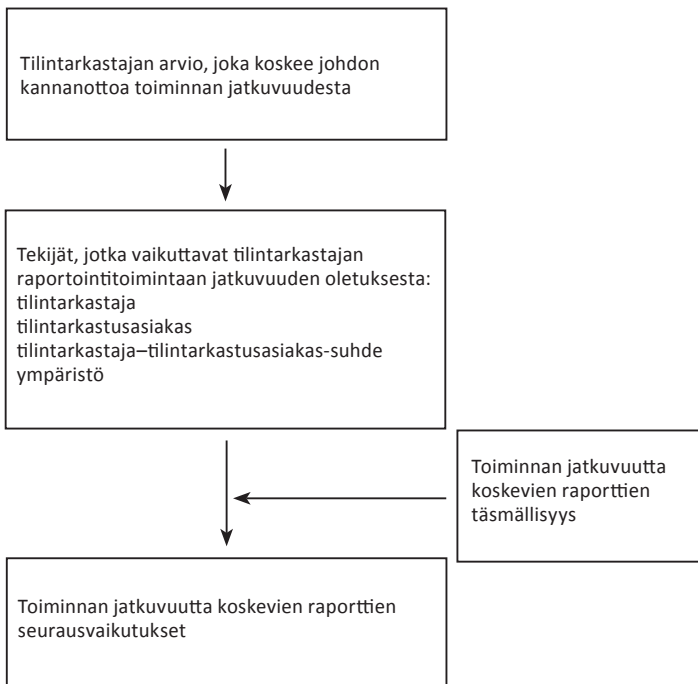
Tilintarkastajan arvio, joka koskee johdon kannanottoa toiminnan jatkuvuudesta

Tekijät, jotka vaikuttavat tilintarkastajan raportointitoimintaan jatkuvuuden oletuksesta:
tilintarkastaja
tilintarkastusasiakas
tilintarkastaja–tilintarkastusasiakas-suhde
ympäristö

Toiminnan jatkuvuutta koskevien raporttien täsmällisyys

Toiminnan jatkuvuutta koskevien raporttien seurausvaikutukset